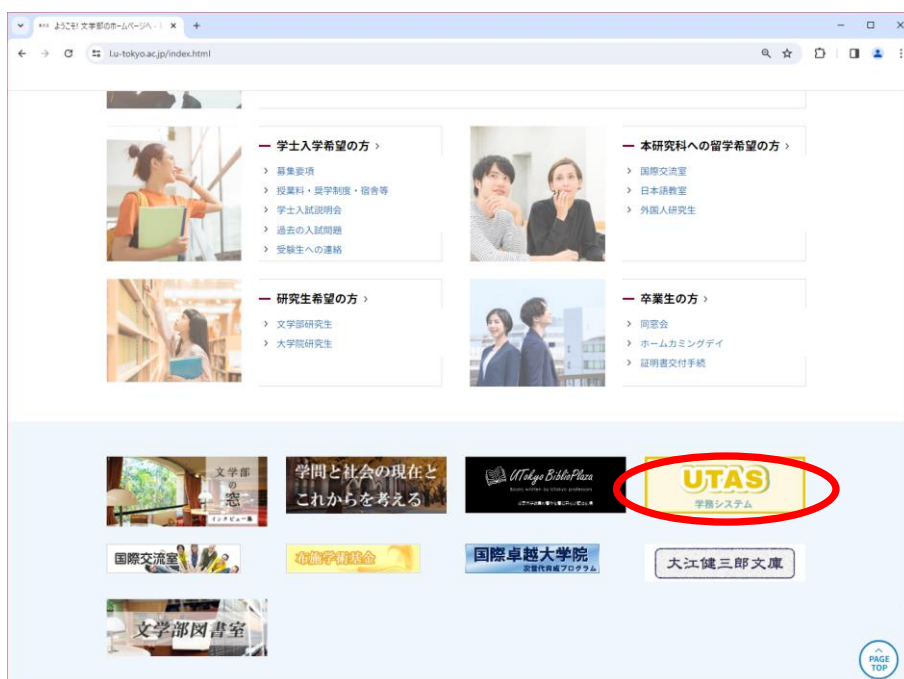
ようこそ! 文学部のホームページへ - | ×

l.u-tokyo.ac.jp/index.html

— 学士入学希望の方 ›

› 募集要項
› 授業料・奨学制度・宿舎等
› 学士入試説明会
› 過去の入試問題
› 受験生への連絡

— 本研究科への留学希望の方 ›

› 国際交流室
› 日本語教室
› 外国人研究生

— 研究生希望の方 ›

› 文学部研究生
› 大学院研究生

— 卒業生の方 ›

› 同窓会
› ホームカミングデイ
› 証明書交付手続

文学部の窓 インタビュー集

学問と社会の現在とこれからを考える

UTokyo BiblioPlaza

UTAS 学務システム

国際交流室

布施学術基金

国際卓越大学院 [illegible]

大江健三郎文庫

文学部図書室

PAGE TOP